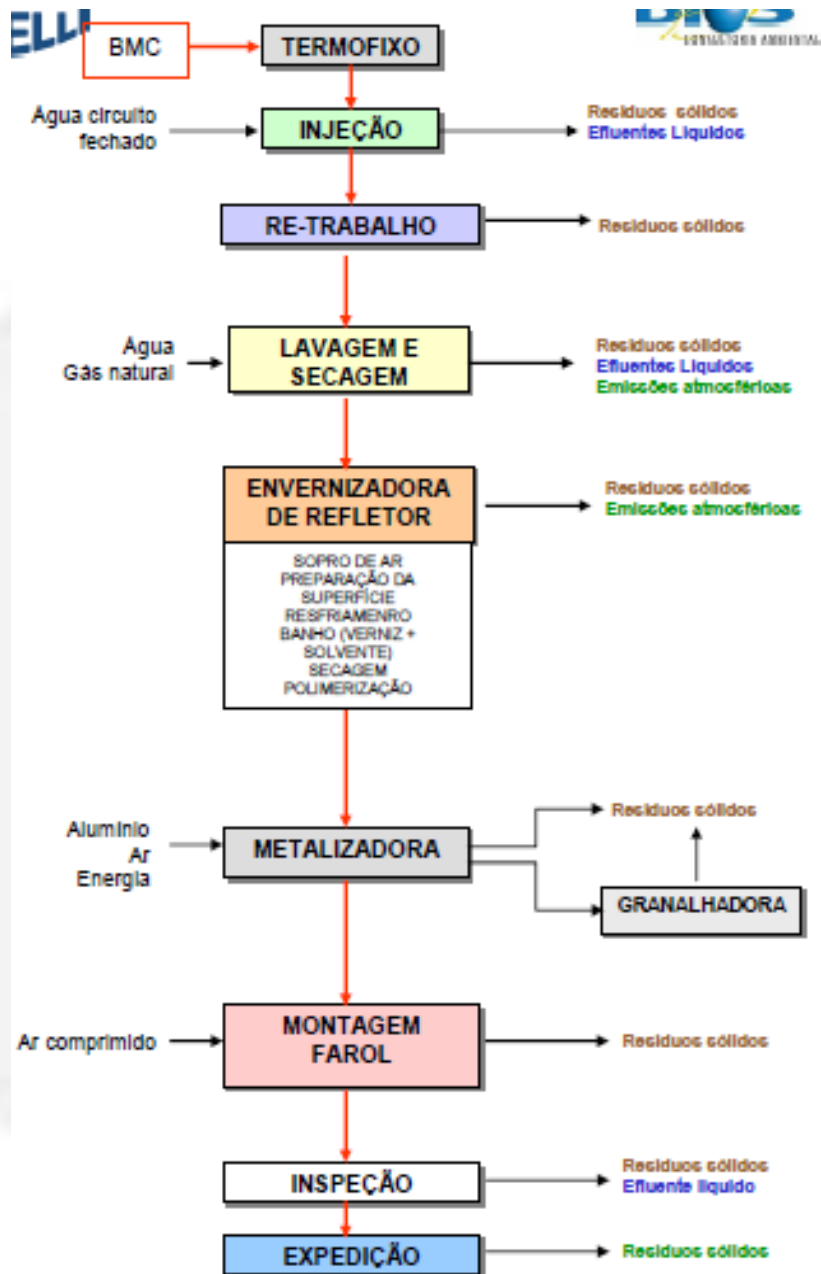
ELLI

BIOS
CONSULTORIA AMBIENTAL

BMC

TERMOFIXO

Água circuito fechado

INJEÇÃO

Resíduos sólidos
Efluentes Líquidos

RE-TRABALHO

Resíduos sólidos

Água
Gás natural

LAVAGEM E SECAGEM

Resíduos sólidos
Efluentes Líquidos
Emissões atmosféricas

ENVERNIZADORA DE REFLETOR

Resíduos sólidos
Emissões atmosféricas

SOPRO DE AR
PREPARAÇÃO DA SUPERFÍCIE
RESFRIAMENRO
BANHO (VERNIZ + SOLVENTE)
SECAGEM
POLIMERIZAÇÃO

Aluminio
Ar
Energia

METALIZADORA

Resíduos sólidos

GRANALHADORA

Ar comprimido

MONTAGEM FAROL

Resíduos sólidos

INSPEÇÃO

Resíduos sólidos
Efluente líquido

EXPEDIÇÃO

Resíduos sólidos